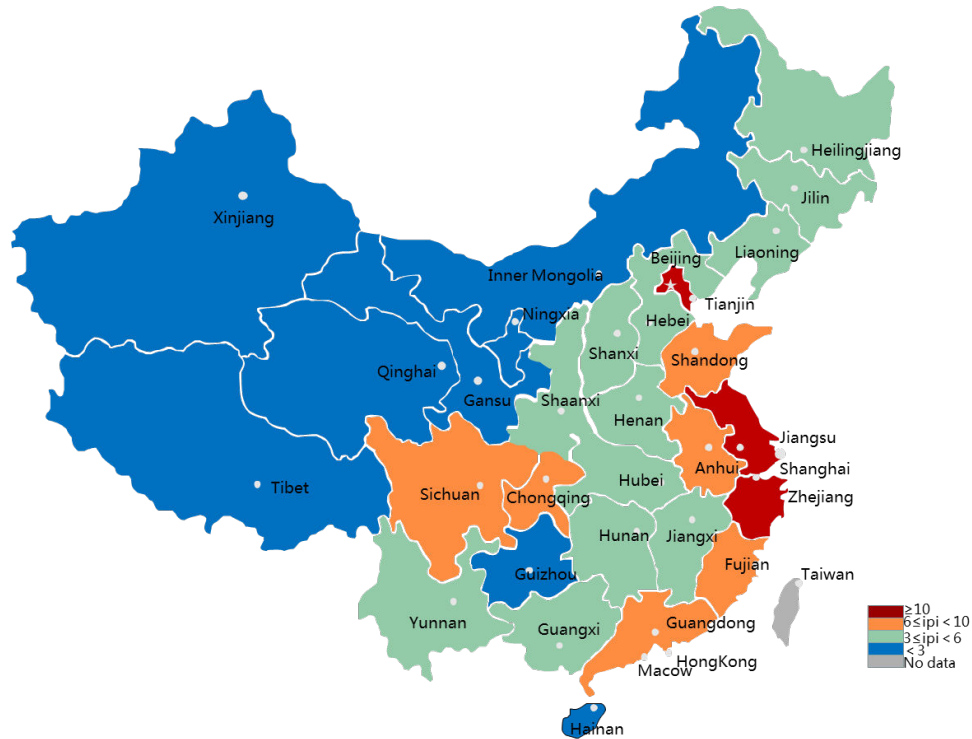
Xinjiang
Heilingjiang
Jilin
Liaoning
Beijing
Inner Mongolia
Tianjin
Ningxia
Hebei
Qinghai
Shanxi
Shandong
Gansu
Shaanxi
Henan
Jiangsu
Tibet
Anhui
Shanghai
Sichuan
Chongqing
Hubei
Zhejiang
Hunan
Jiangxi
Guizhou
Fujian
Taiwan
Yunnan
Guangxi
Guangdong
HongKong
Macow
Hainan

≥10
6≤ipi < 10
3≤ipi < 6
< 3
No data